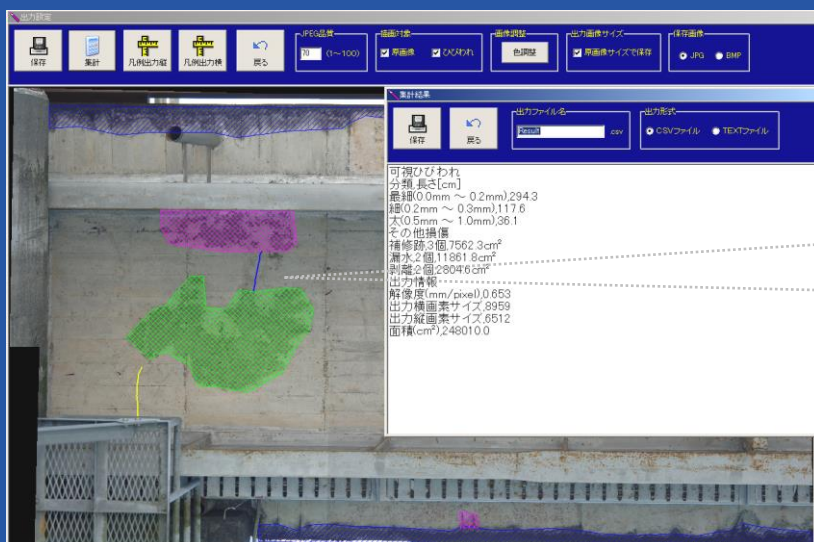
出力設定

保存 集計 凡例出力縦 凡例出力横 戻る

JPEG品質
70 (1〜100)

描画対象
☑ 原画像 ☑ ひびわれ

画像調整
色調整

出力画像サイズ
☑ 原画像サイズで保存

保存画像
◉ JPG ◯ BMP

集計結果

保存 戻る

出力ファイル名
Result .csv

出力形式
◉ CSVファイル ◯ TEXTファイル

可視ひびわれ
分類,長さ[cm]
最細(0.0mm 〜 0.2mm),294.3
細(0.2mm 〜 0.3mm),117.6
太(0.5mm 〜 1.0mm),36.1
その他損傷
補修跡,3個,7562.3cm²
漏水,2個,11861.8cm²
剥離,2個,2804.6cm²
出力情報
解像度(mm/pixel),0.653
出力横画素サイズ,8959
出力縦画素サイズ,6512
面積(cm²),248010.0